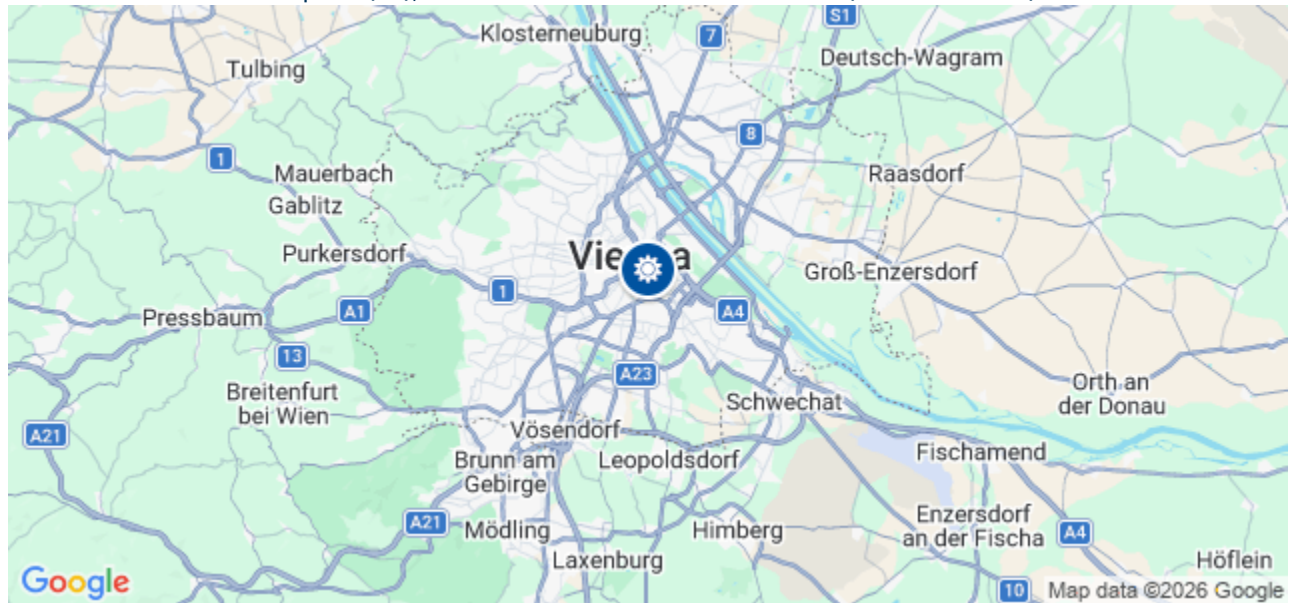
Klosterneuburg
7
S1
Deutsch-Wagram
Tulbing
8
1
Mauerbach
Raasdorf
Gablitz
Purkersdorf
Vie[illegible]a
Groß-Enzersdorf
1
A1
A4
Pressbaum
13
A23
Orth an der Donau
Breitenfurt bei Wien
Schwechat
A21
Vösendorf
Fischamend
Brunn am Gebirge
Leopoldsdorf
A21
Mödling
Himberg
Enzersdorf an der Fischa
A4
Laxenburg
Höflein
Google
10
Map data ©2026 Google